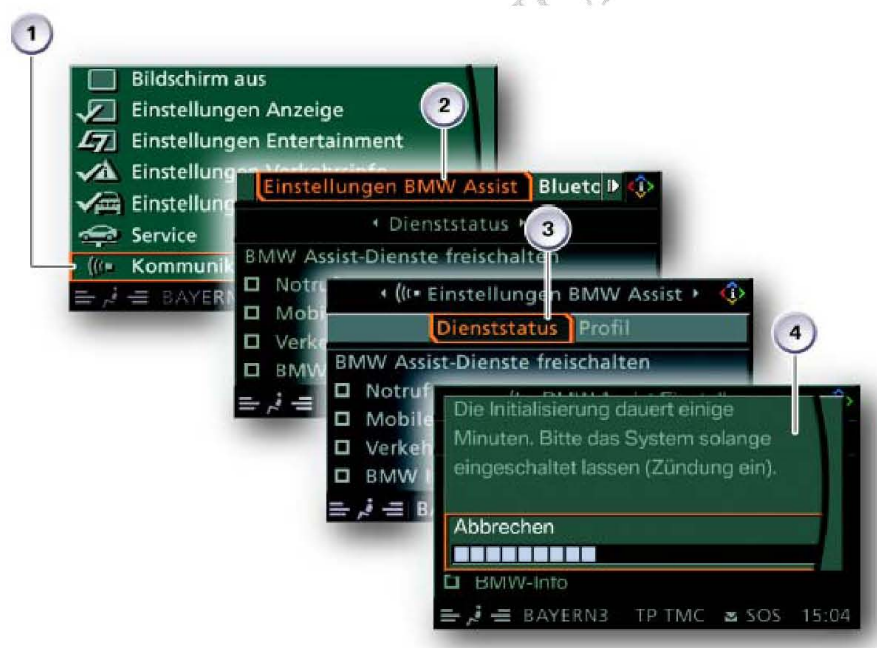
1

Bildschirm aus
Einstellungen Anzeige
Einstellungen Entertainment
Einstellungen Verkehrsinfo
Einstellung
Service
Kommunik
BAYERN

2

Einstellungen BMW Assist Blueto
Dienststatus
BMW Assist-Dienste freischalten
Notru
Mobi
Verke
BMW

3

Einstellungen BMW Assist
Dienststatus Profil
BMW Assist-Dienste freischalten
Notruf
Mobile
Verkeh
BMW I
B

4

Die Initialisierung dauert einige Minuten. Bitte das System solange eingeschaltet lassen (Zündung ein).
Abbrechen
BMW-Info
BAYERN3 TP TMC SOS 15:04